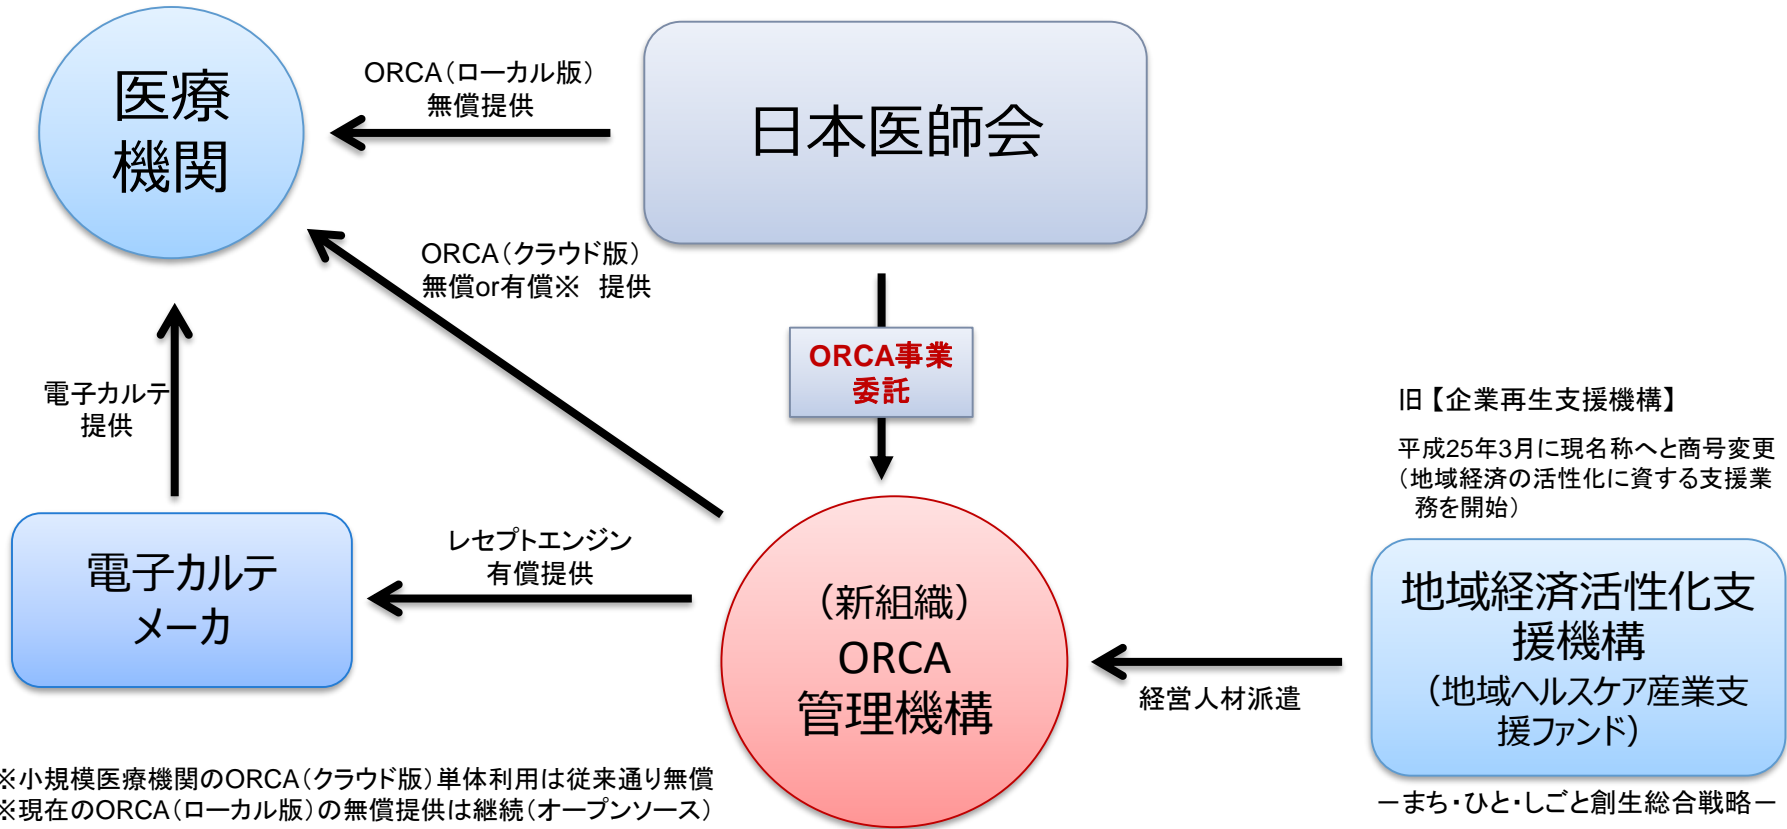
医療機関

ORCA（ローカル版）
無償提供

日本医師会

ORCA（クラウド版）
無償or有償※　提供

ORCA事業委託

電子カルテ
提供

旧【企業再生支援機構】

平成25年3月に現名称へと商号変更（地域経済の活性化に資する支援業務を開始）

電子カルテメーカ

レセプトエンジン
有償提供

（新組織）
ORCA
管理機構

経営人材派遣

地域経済活性化支援機構
（地域ヘルスケア産業支援ファンド）

※小規模医療機関のORCA（クラウド版）単体利用は従来通り無償
※現在のORCA（ローカル版）の無償提供は継続（オープンソース）

ーまち・ひと・しごと創生総合戦略ー